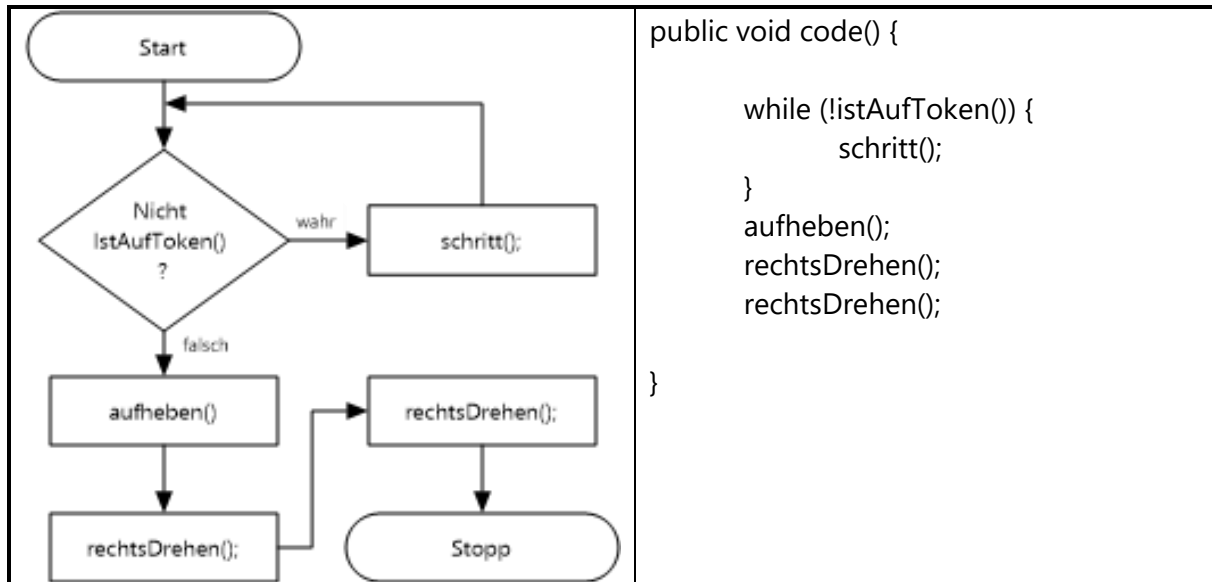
Start

Nicht IstAufToken() ?

wahr

schritt();

falsch

aufheben()

rechtsDrehen();

rechtsDrehen();

Stopp

public void code() {

while (!istAufToken()) {
schritt();
}
aufheben();
rechtsDrehen();
rechtsDrehen();

}